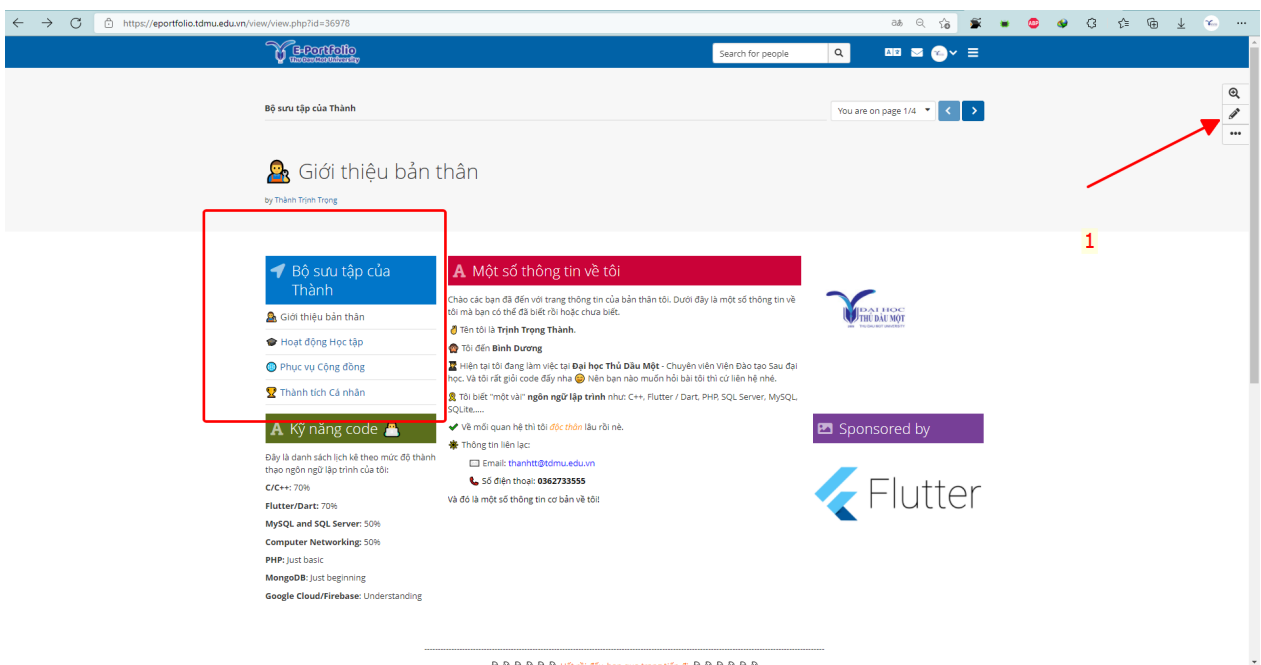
https://eportfolio.tdmu.edu.vn/view/view.php?id=36978

E-Portfolio
Thu Dau Mot University

Search for people

Bộ sưu tập của Thành

You are on page 1/4

Giới thiệu bản thân

by Thành Trịnh Trọng

1

Bộ sưu tập của Thành

Giới thiệu bản thân

Hoạt động Học tập

Phục vụ Cộng đồng

Thành tích Cá nhân

Kỹ năng code

Đây là danh sách lịch kê theo mức độ thành thạo ngôn ngữ lập trình của tôi:

**C/C++**: 70%

**Flutter/Dart**: 70%

**MySQL and SQL Server**: 50%

**Computer Networking**: 50%

**PHP**: Just basic

**MongoDB**: Just beginning

**Google Cloud/Firebase**: Understanding

Một số thông tin về tôi

Chào các bạn đã đến với trang thông tin của bản thân tôi. Dưới đây là một số thông tin về tôi mà bạn có thể đã biết rồi hoặc chưa biết.

Tên tôi là **Trịnh Trọng Thành**.

Tôi đến **Bình Dương**

Hiện tại tôi đang làm việc tại **Đại học Thủ Dầu Một** - Chuyên viên Viện Đào tạo Sau đại học. Và tôi rất giỏi code đấy nha Nên bạn nào muốn hỏi bài tôi thì cứ liên hệ nhé.

Tôi biết "một vài" **ngôn ngữ lập trình** như: C++, Flutter / Dart, PHP, SQL Server, MySQL, SQLite,....

Về mối quan hệ thì tôi độc thân lâu rồi nè.

Thông tin liên lạc:

Email: thanhtt@tdmu.edu.vn

Số điện thoại: **0362733555**

Và đó là một số thông tin cơ bản về tôi!

ĐẠI HỌC THỦ DẦU MỘT
THU DAU MOT UNIVERSITY

Sponsored by

Flutter